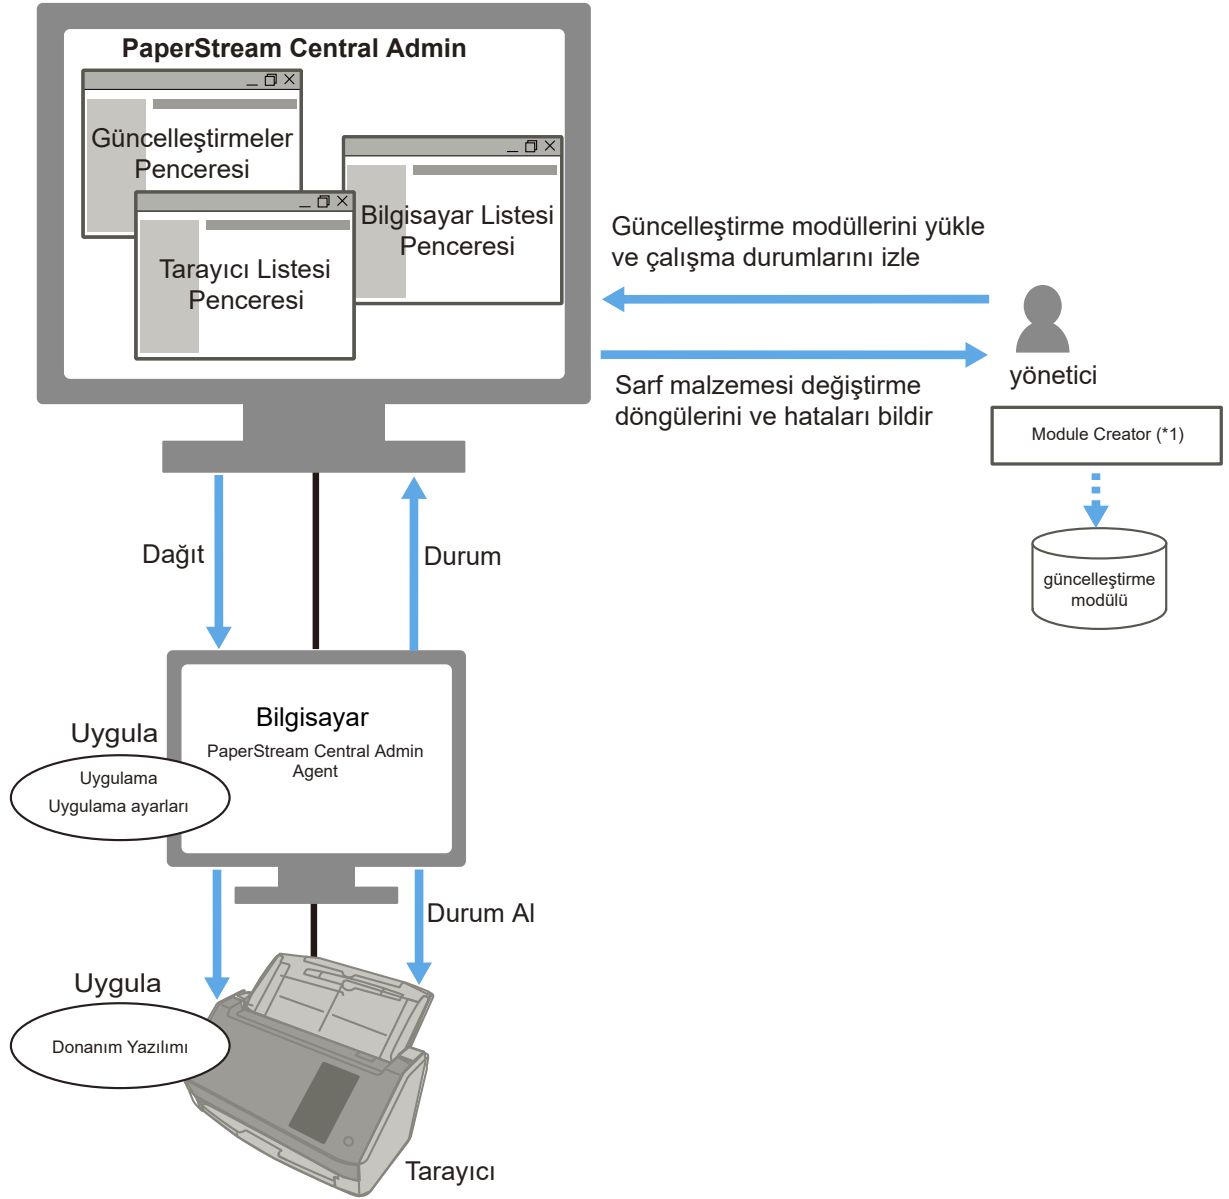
PaperStream Central Admin

Güncelleştirmeler Penceresi

Bilgisayar Listesi Penceresi

Tarayıcı Listesi Penceresi

Güncelleştirme modüllerini yükle ve çalışma durumlarını izle

yönetici

Sarf malzemesi değiştirme döngülerini ve hataları bildir

Module Creator (*1)

güncelleştirme modülü

Dağıt

Durum

Bilgisayar
PaperStream Central Admin Agent

Uygula

Uygulama
Uygulama ayarları

Durum Al

Uygula

Donanım Yazılımı

Tarayıcı